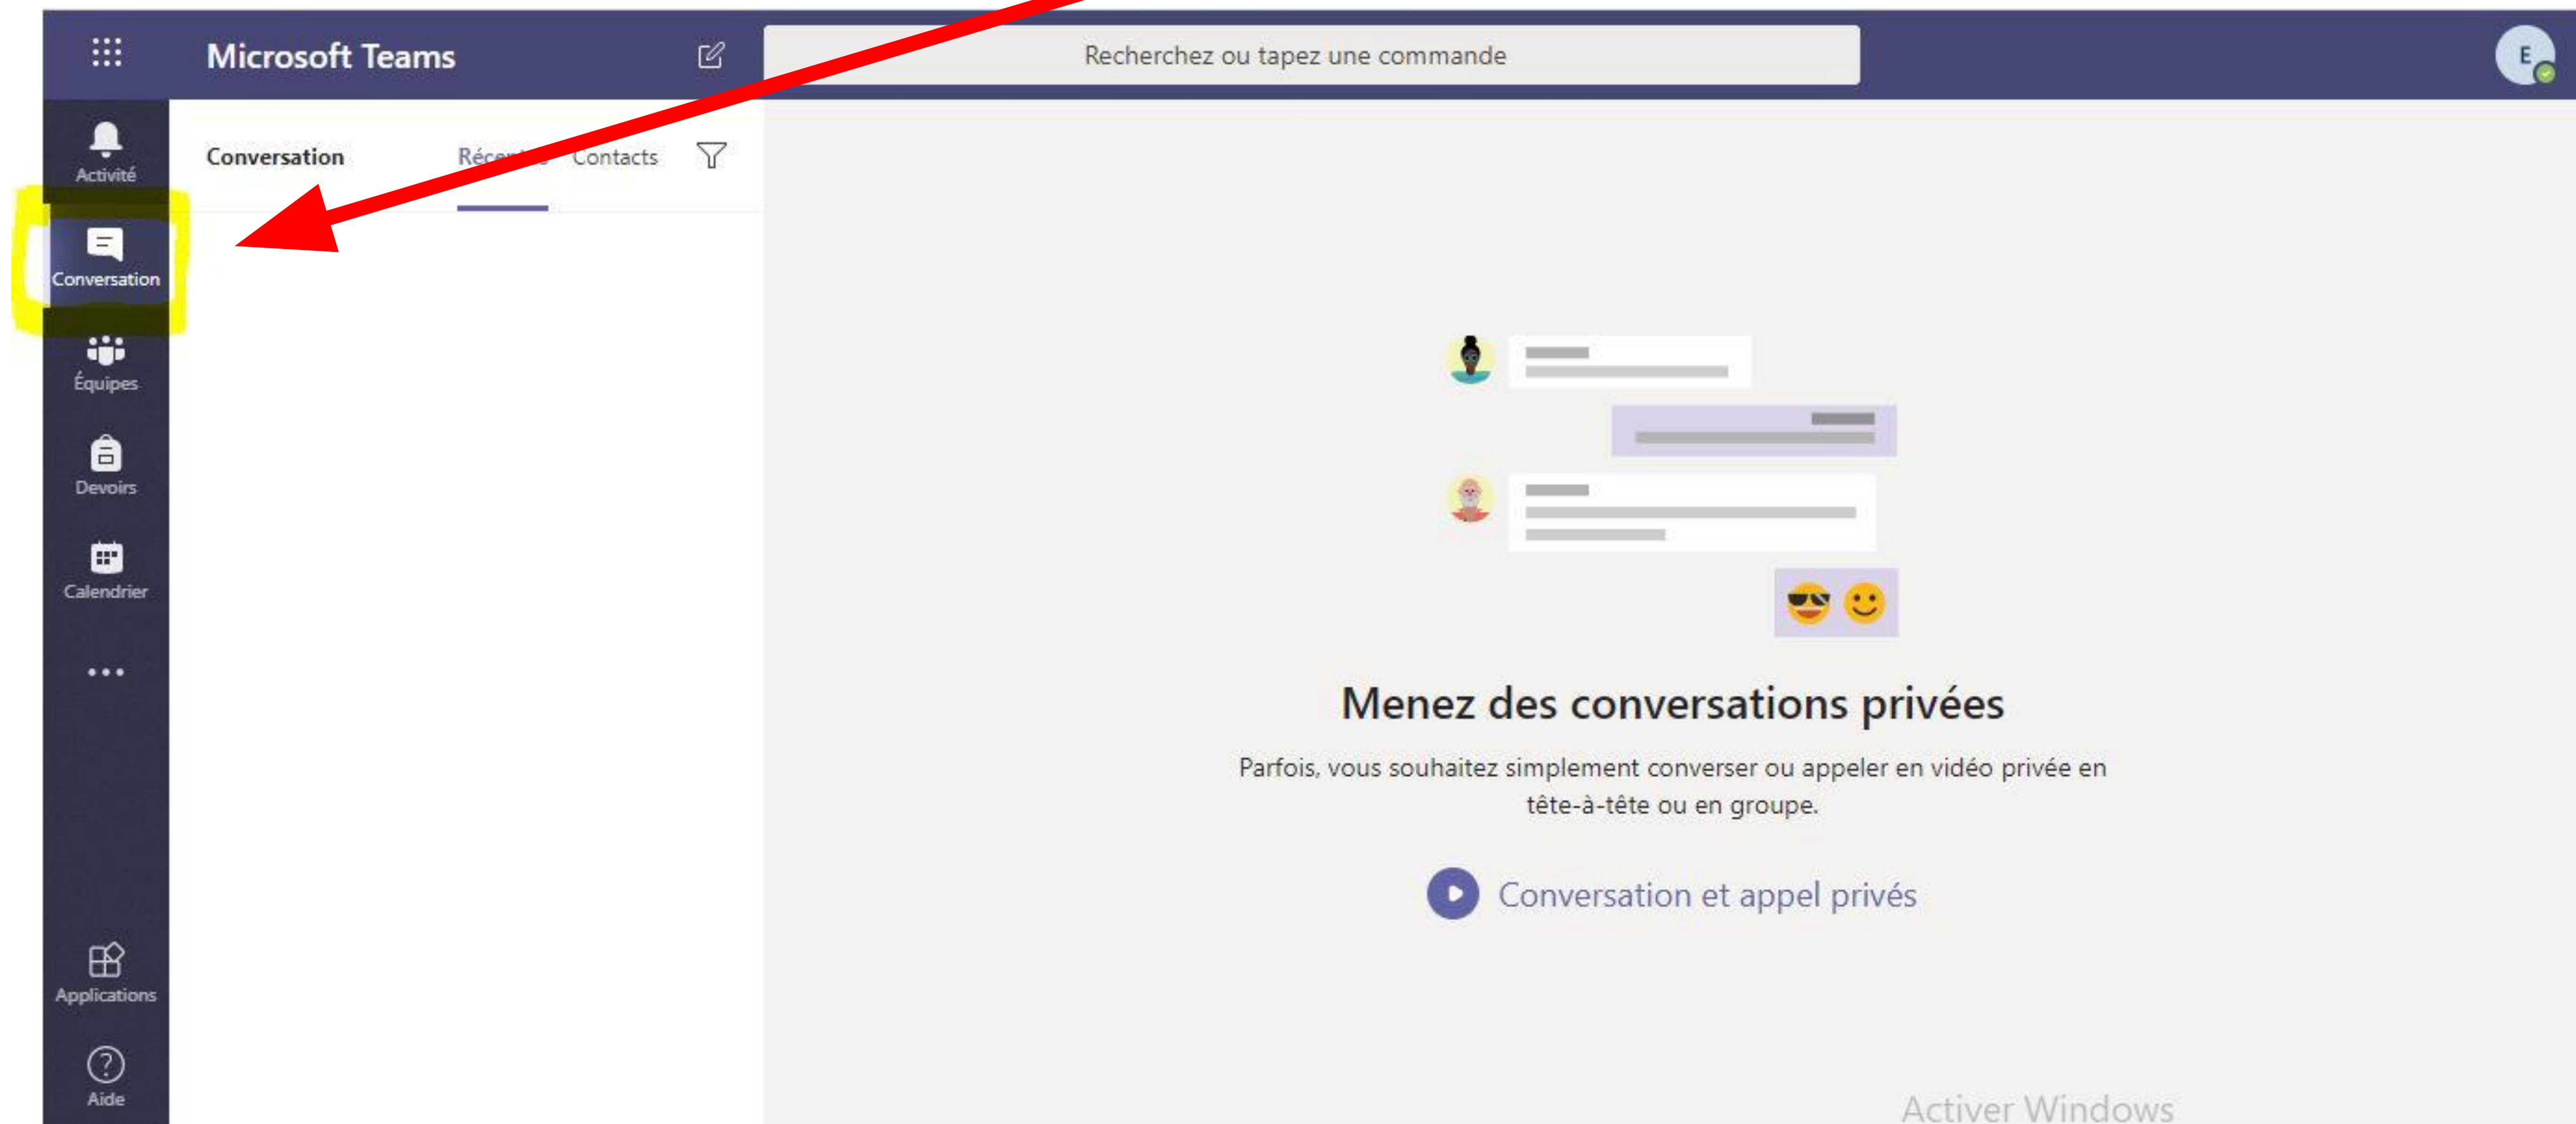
Microsoft Teams

Recherchez ou tapez une commande

E

Activité

Conversation

Équipes

Devoirs

Calendrier

...

Applications

Aide

Conversation

Réc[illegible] Contacts

Menez des conversations privées

Parfois, vous souhaitez simplement converser ou appeler en vidéo privée en tête-à-tête ou en groupe.

Conversation et appel privés

Activer Windows